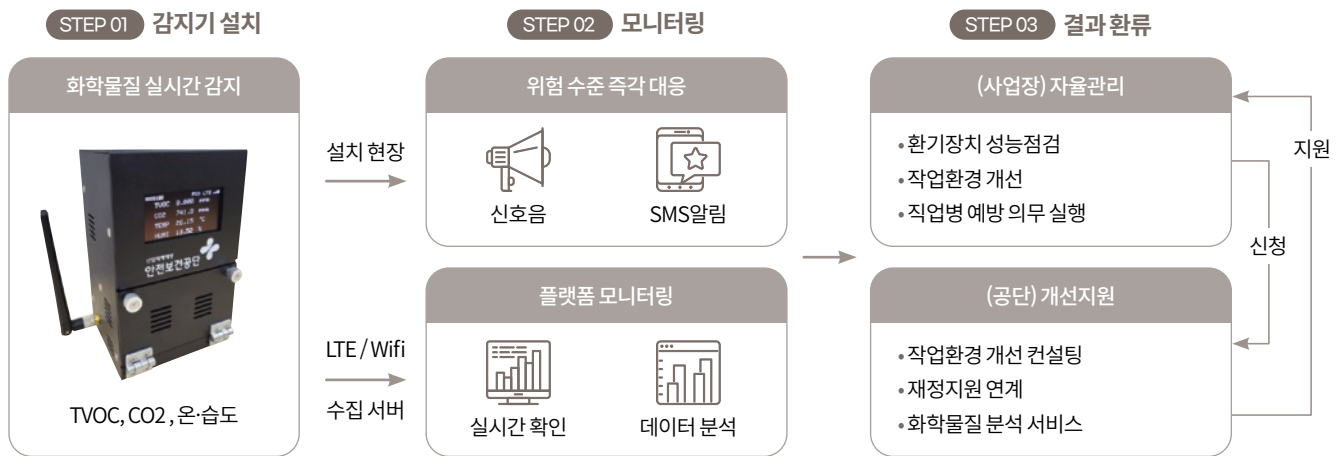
STEP 01 감지기 설치

화학물질 실시간 감지

TVOC 0.000 ppm
CO2 741.0 ppm
TEMP 21.15 ℃
HUMI 13.52 %

안전보건공단

TVOC, CO2 , 온·습도

설치 현장

LTE / Wifi

수집 서버

STEP 02 모니터링

위험 수준 즉각 대응

신호음

SMS알림

플랫폼 모니터링

실시간 확인

데이터 분석

STEP 03 결과 환류

(사업장) 자율관리

• 환기장치 성능점검
• 작업환경 개선
• 직업병 예방 의무 실행

(공단) 개선지원

• 작업환경 개선 컨설팅
• 재정지원 연계
• 화학물질 분석 서비스

지원

신청